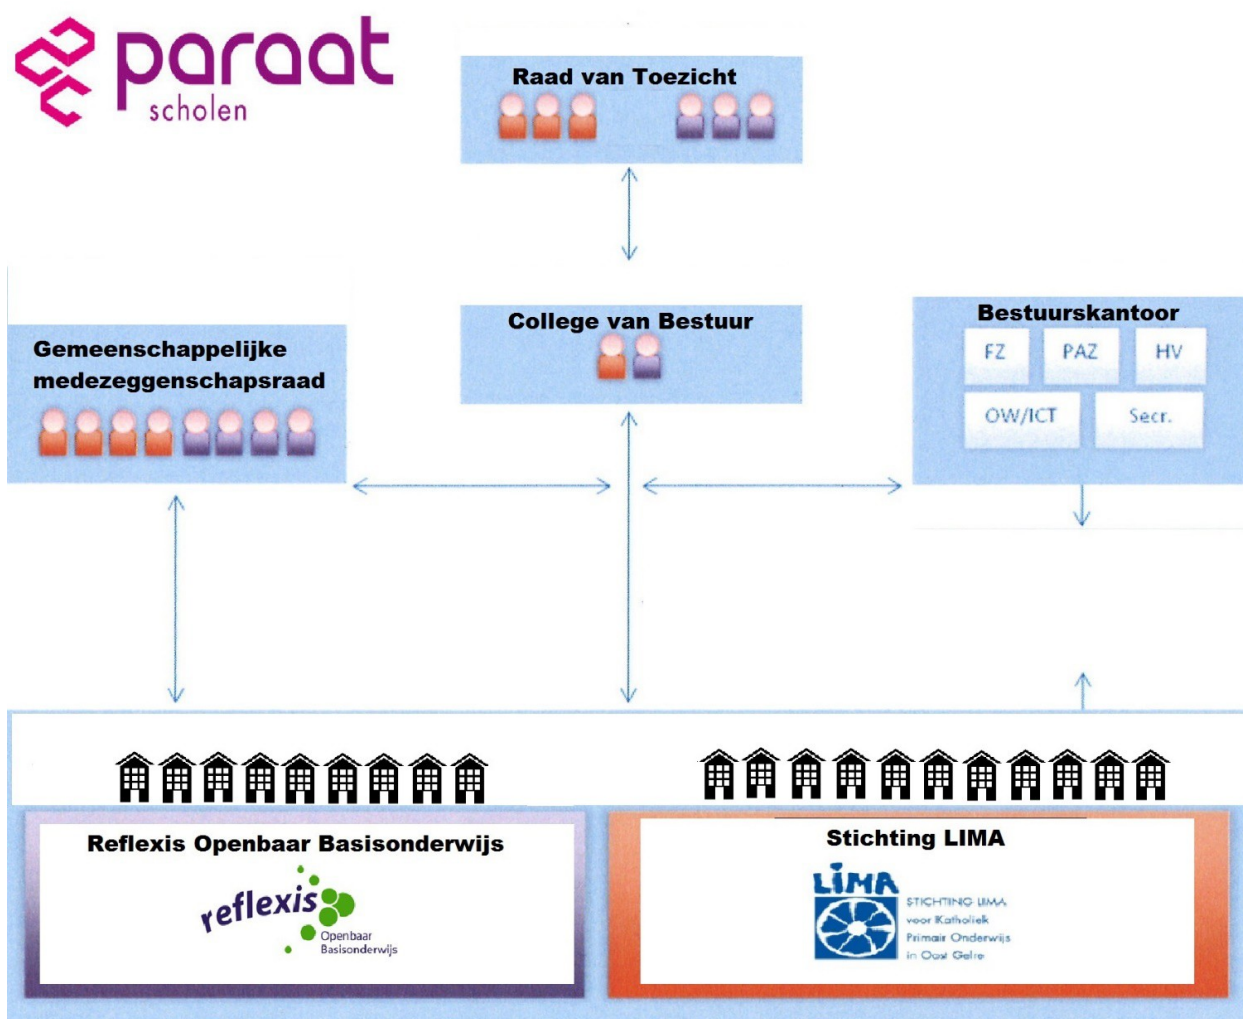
paraat
scholen

Raad van Toezicht

College van Bestuur

Gemeenschappelijke medezeggenschapsraad

Bestuurskantoor

FZ

PAZ

HV

OW/ICT

Secr.

Reflexis Openbaar Basisonderwijs

reflexis
Openbaar
Basisonderwijs

Stichting LIMA

LIMA
STICHTING LIMA
voor Katholiek
Primair Onderwijs
in Oost Gelre